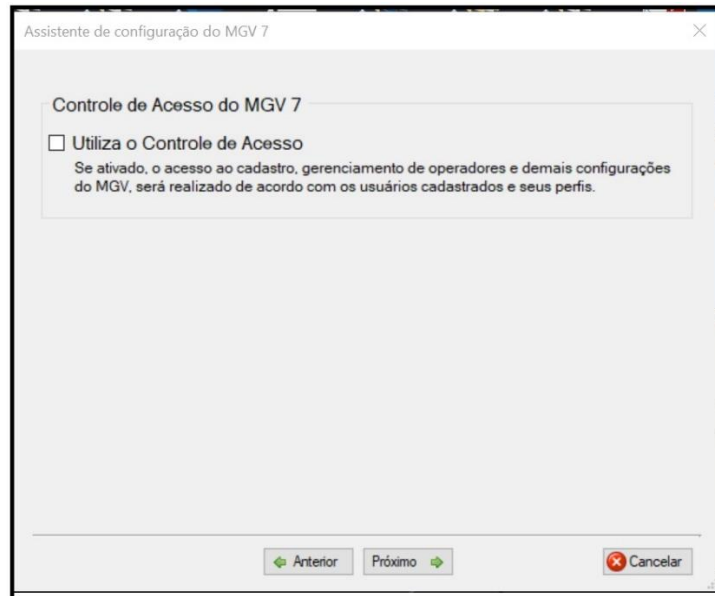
Assistente de configuração do MGV 7

Controle de Acesso do MGV 7

☐ Utiliza o Controle de Acesso

Se ativado, o acesso ao cadastro, gerenciamento de operadores e demais configurações do MGV, será realizado de acordo com os usuários cadastrados e seus perfis.

Anterior Próximo Cancelar